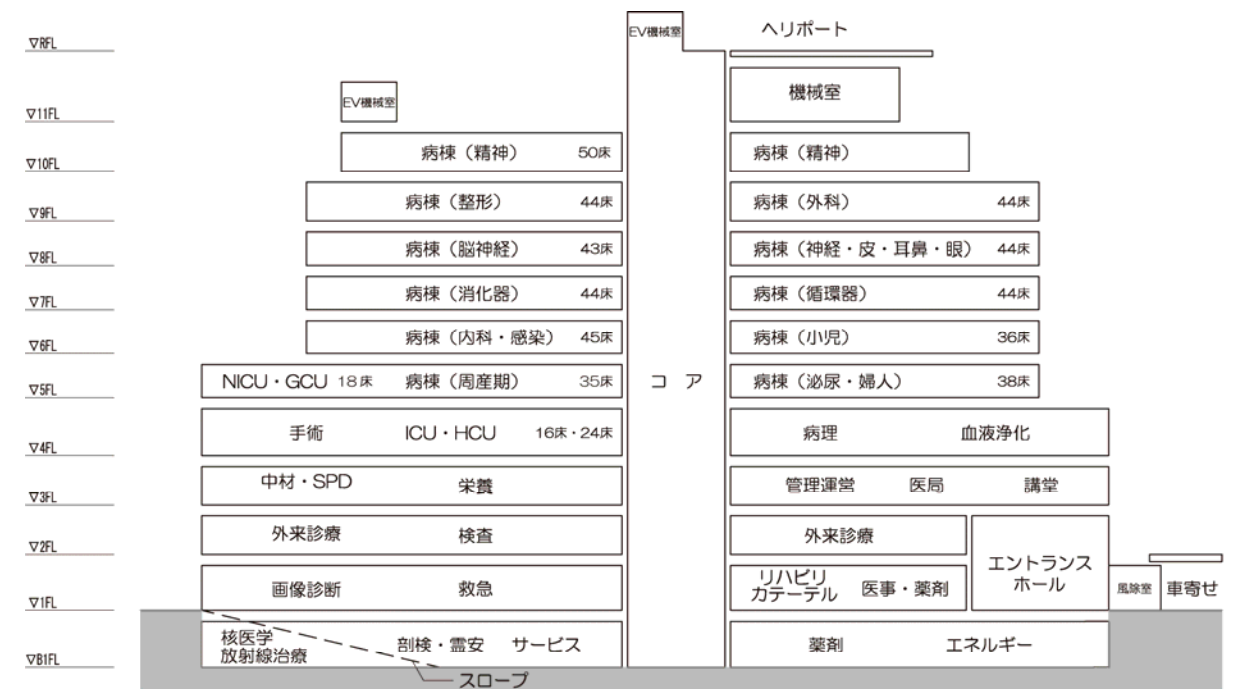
∇RFL

EV機械室

ヘリポート

∇11FL

EV機械室

機械室

∇10FL

病棟（精神） 50床

病棟（精神）

∇9FL

病棟（整形） 44床

病棟（外科） 44床

∇8FL

病棟（脳神経） 43床

病棟（神経・皮・耳鼻・眼） 44床

∇7FL

病棟（消化器） 44床

病棟（循環器） 44床

∇6FL

病棟（内科・感染） 45床

病棟（小児） 36床

∇5FL

NICU・GCU 18床 病棟（周産期） 35床

コ ア

病棟（泌尿・婦人） 38床

∇4FL

手術 ICU・HCU 16床・24床

病理 血液浄化

∇3FL

中材・SPD 栄養

管理運営 医局 講堂

∇2FL

外来診療 検査

外来診療

エントランスホール

∇1FL

画像診断 救急

リハビリ カテーテル 医事・薬剤

風除室 車寄せ

∇B1FL

核医学 放射線治療 剖検・霊安 サービス

薬剤 エネルギー

スロープ